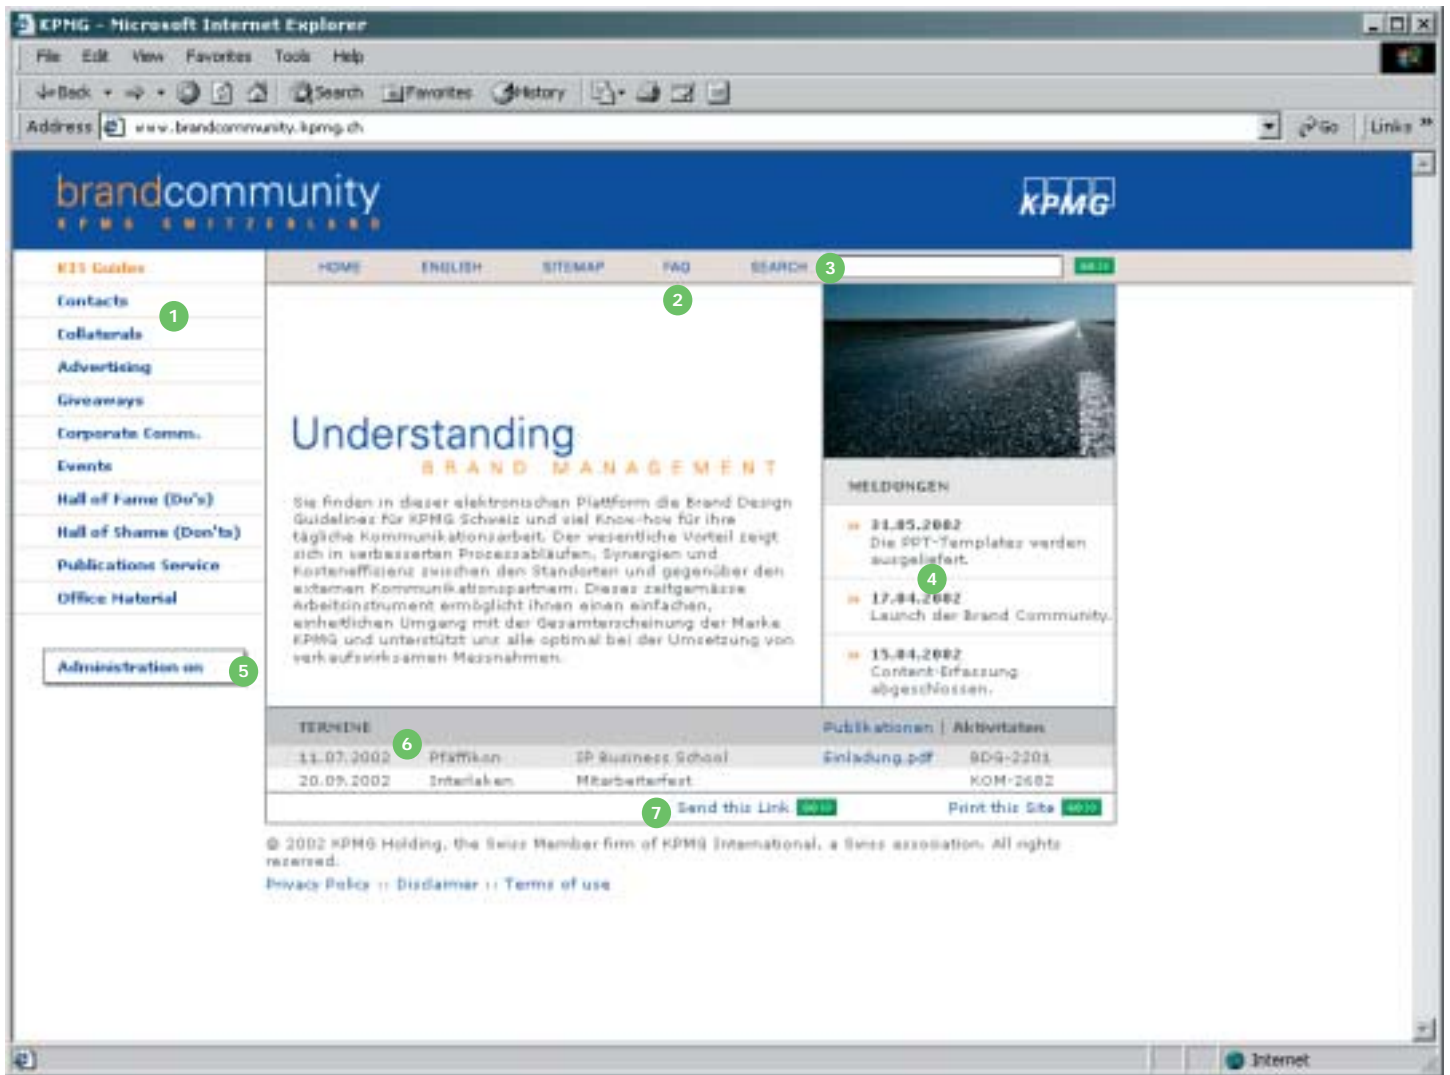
KPMG - Microsoft Internet Explorer

File Edit View Favorites Tools Help

Back Search Favorites History

Address www.brandcommunity.kpmg.ch Go Links

brandcommunity
KPMG SWITZERLAND

KPMG

KIS Guides
Contacts
Collaterals
Advertising
Giveaways
Corporate Comm.
Events
Hall of Fame (Do's)
Hall of Shame (Don'ts)
Publications Service
Office Material

Administration on

1

HOME ENGLISH SITEMAP FAQ SEARCH 3 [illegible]

2

Understanding
BRAND MANAGEMENT

Sie finden in dieser elektronischen Plattform die Brand Design Guidelines für KPMG Schweiz und viel Know-how für ihre tägliche Kommunikationsarbeit. Der wesentliche Vorteil zeigt sich in verbesserten Prozessabläufen, Synergien und Kosteneffizienz zwischen den Standorten und gegenüber den externen Kommunikationspartnern. Dieses zeitgemässe Arbeitsinstrument ermöglicht ihnen einen einfachen, einheitlichen Umgang mit der Gesamterscheinung der Marke KPMG und unterstützt uns alle optimal bei der Umsetzung von verkaufswirksamen Massnahmen.

MELDUNGEN

» 31.05.2002
Die PPT-Templates werden ausgeliefert.

4

» 17.04.2002
Launch der Brand Community.

» 15.04.2002
Content-Erfassung abgeschlossen.

5

TERMINE 6 Publikationen | Aktivitäten

| 11.07.2002 | Pfäffikon | SP Business School | Einladung.pdf | BDG-2201 |
|---|---|---|---|---|
| 20.09.2002 | Interlaken | Mitarbeiterfest | | KOM-2682 |

7 Send this Link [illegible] Print this Site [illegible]

© 2002 KPMG Holding, the Swiss Member firm of KPMG International, a Swiss association. All rights reserved.

Privacy Policy :: Disclaimer :: Terms of use

Internet